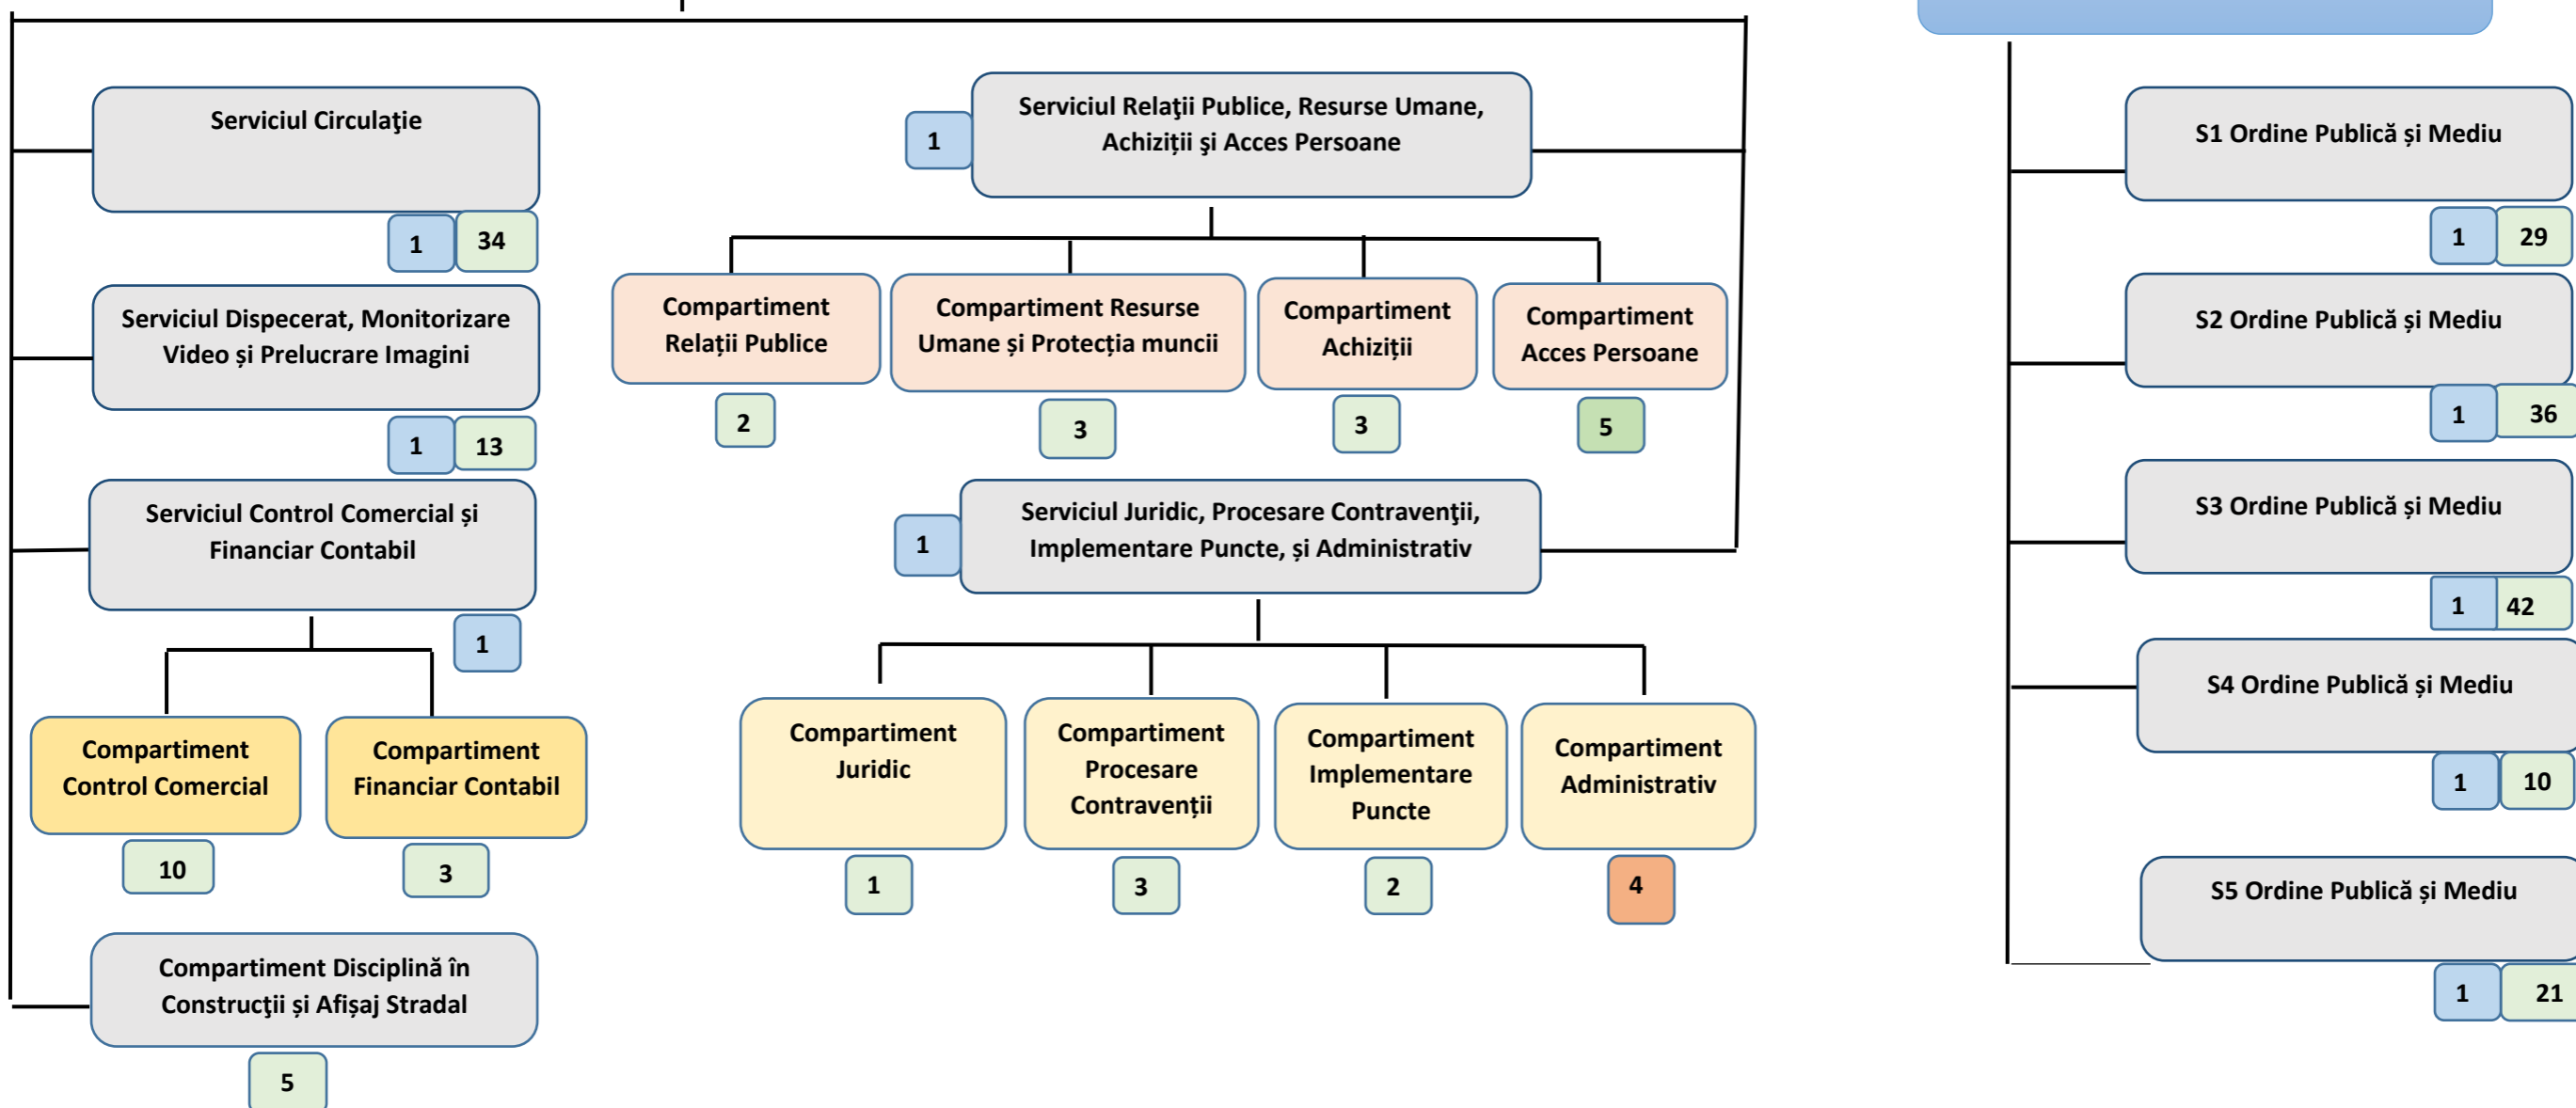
Serviciul Circulaţie

1 34

Serviciul Dispecerat, Monitorizare Video și Prelucrare Imagini

1 13

Serviciul Control Comercial și Financiar Contabil

1

Compartiment Control Comercial

10

Compartiment Financiar Contabil

3

Compartiment Disciplină în Construcţii și Afișaj Stradal

5

1 Serviciul Relaţii Publice, Resurse Umane, Achiziții și Acces Persoane

Compartiment Relaţii Publice

2

Compartiment Resurse Umane și Protecția muncii

3

Compartiment Achiziții

3

Compartiment Acces Persoane

5

1 Serviciul Juridic, Procesare Contravenţii, Implementare Puncte, și Administrativ

Compartiment Juridic

1

Compartiment Procesare Contravenții

3

Compartiment Implementare Puncte

2

Compartiment Administrativ

4

S1 Ordine Publică și Mediu

1 29

S2 Ordine Publică și Mediu

1 36

S3 Ordine Publică și Mediu

1 42

S4 Ordine Publică și Mediu

1 10

S5 Ordine Publică și Mediu

1 21